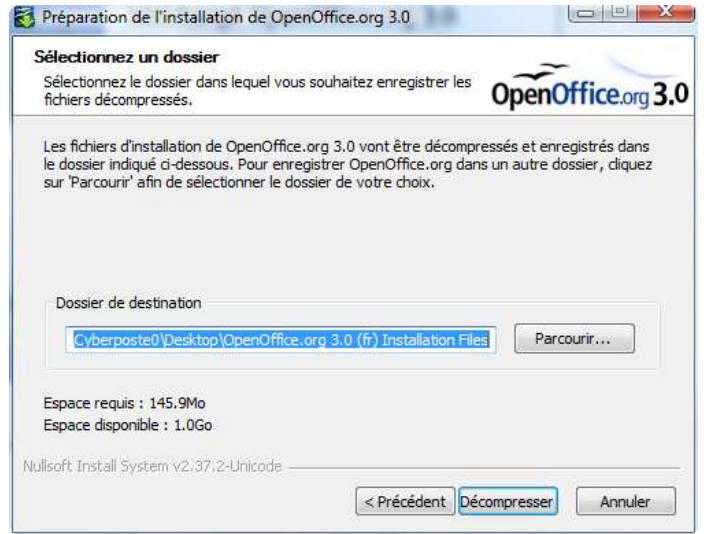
Préparation de l'installation de OpenOffice.org 3.0

Sélectionnez un dossier
Sélectionnez le dossier dans lequel vous souhaitez enregistrer les fichiers décompressés.

OpenOffice.org 3.0

Les fichiers d'installation de OpenOffice.org 3.0 vont être décompressés et enregistrés dans le dossier indiqué ci-dessous. Pour enregistrer OpenOffice.org dans un autre dossier, cliquez sur 'Parcourir' afin de sélectionner le dossier de votre choix.

Dossier de destination

Cyberposte0\Desktop\OpenOffice.org 3.0 (fr) Installation Files

Parcourir...

Espace requis : 145.9Mo
Espace disponible : 1.0Go

Nullsoft Install System v2.37.2-Unicode

< Précédent
Décompresser
Annuler